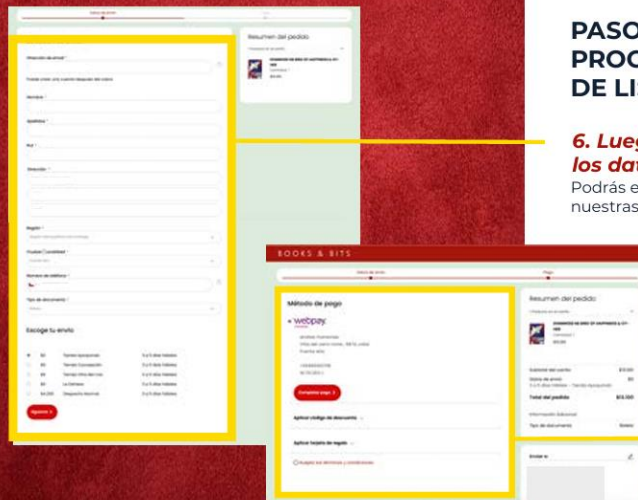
PASO
PROC
DE LI

6. Lueg
los da
Podrás e
nuestras

Resumen del pedido

Dirección de email *

Nombre *

Apellidos *

Rut *

Dirección *

Región *

Ciudad / Localidad *

Número de teléfono *

Tipo de documento *

Escoge tu envío

Siguiente

BOOKS & BITS

Método de pago

webpay

Completar pago

Aplicar código de descuento

Aplicar tarjeta de regalo

Resumen del pedido

Subtotal del carrito

Total del pedido